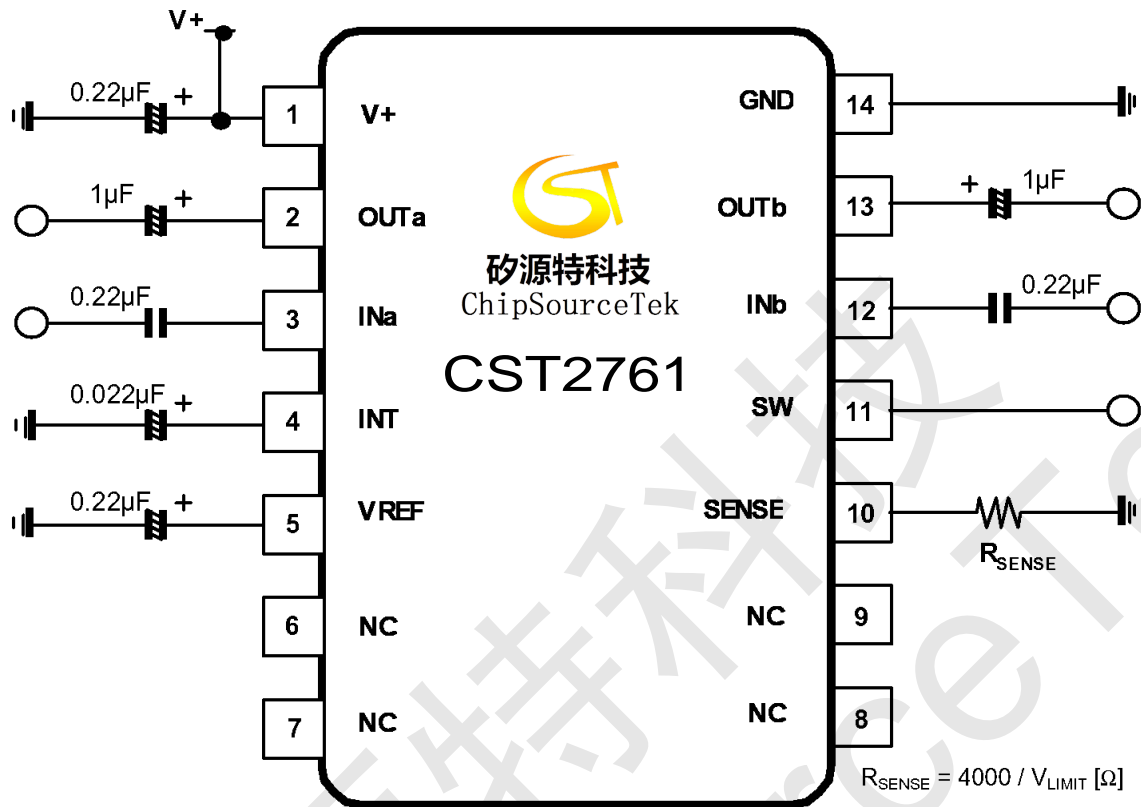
V+

0.22µF +
1
V+

1µF +
2
OUTa

0.22µF
3
INa

0.022µF +
4
INT

0.22µF +
5
VREF

6
NC

7
NC

CST

矽源特科技
ChipSourceTek
CST2761

GND
14

OUTb
13
+ 1µF

INb
12
0.22µF

SW
11

SENSE
10
$R_{SENSE}$

NC
9

NC
8

$R_{SENSE} = 4000 / V_{LIMIT}$ [Ω]

特科技
ce